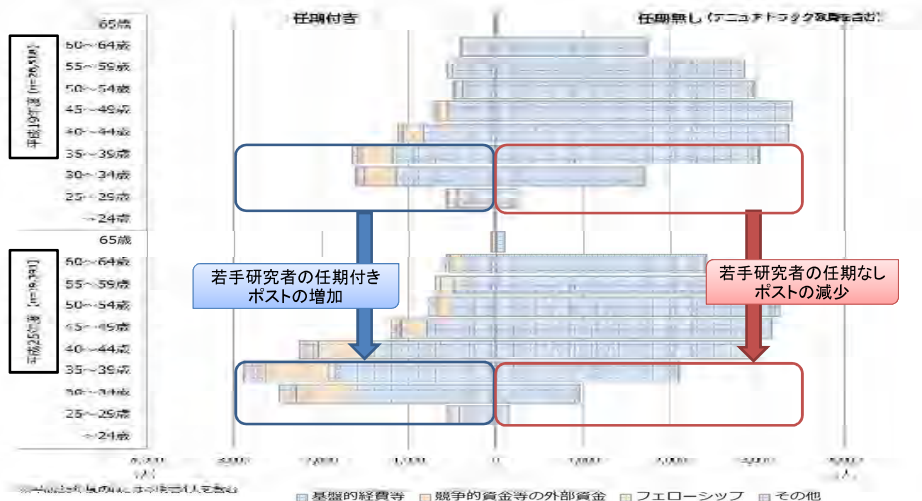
任期付き

任期無し（テニュアトラック教員を含む）

65歳

60～64歳

55～59歳

50～54歳

45～49歳

40～44歳

35～39歳

30～34歳

25～29歳

～24歳

平成19年度 (n=26,514)

平成25年度 (n=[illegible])

若手研究者の任期付きポストの増加

若手研究者の任期なしポストの減少

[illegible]

3,000

2,000

1,000

0

1,000

2,000

3,000

4,000

(人)

(人)

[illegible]

基盤的経費等

競争的資金等の外部資金

フェローシップ

その他